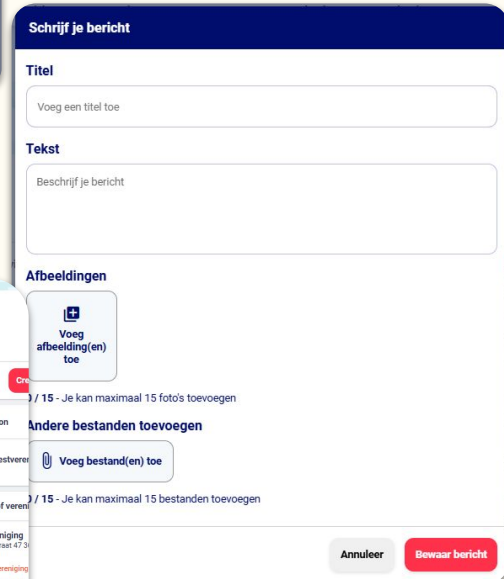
Schrijf je bericht

Titel

Voeg een titel toe

Tekst

Beschrijf je bericht

Afbeeldingen

Voeg afbeelding(en) toe

Cre

on

estveren

f vereni

niging
aat 47 3

ereniging

) / 15 - Je kan maximaal 15 foto's toevoegen

Andere bestanden toevoegen

Voeg bestand(en) toe

) / 15 - Je kan maximaal 15 bestanden toevoegen

Annuleer

Bewaar bericht